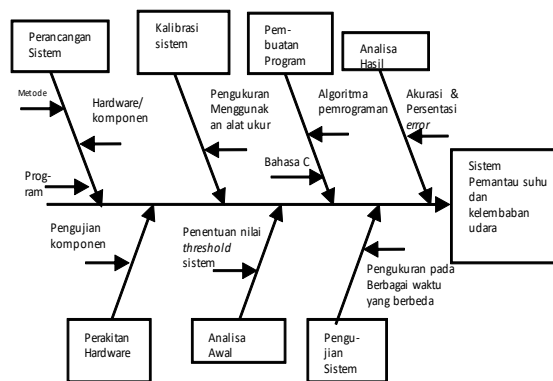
Perancangan Sistem

Kalibrasi sistem

Pembuatan Program

Analisa Hasil

Metode

Hardware/ komponen

Pengukuran Menggunakan alat ukur

Algoritma pemrograman

Akurasi & Persentasi *error*

Bahasa C

Program

Sistem Pemantau suhu dan kelembaban udara

Pengujian komponen

Penentuan nilai *threshold* sistem

Pengukuran pada Berbagai waktu yang berbeda

Perakitan Hardware

Analisa Awal

Pengujian Sistem